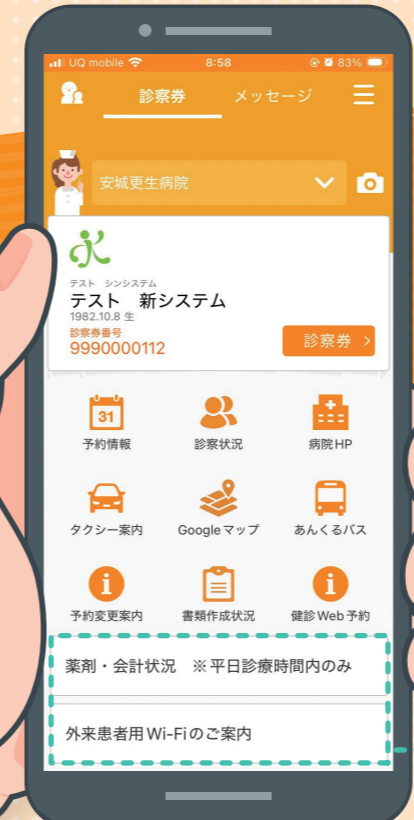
UQ mobile 8:58 83%

診察券 メッセージ

安城更生病院

テスト シンシステム
テスト 新システム
1982.10.8 生
診察券番号
9990000112
診察券

31
予約情報
診察状況
病院HP
タクシー案内
Googleマップ
あんくるバス
予約変更案内
書類作成状況
健診Web予約

薬剤・会計状況 ※平日診療時間内のみ

外来患者用Wi-Fiのご案内